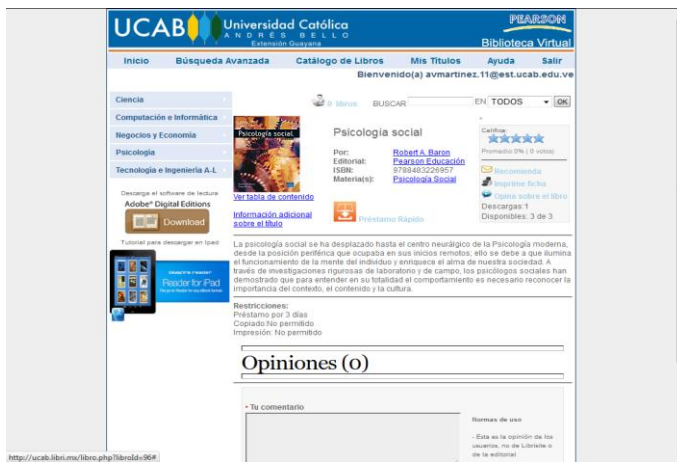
UCAB Universidad Católica ANDRÉS BELLO Extensión Guayana

PEARSON Biblioteca Virtual

Inicio Búsqueda Avanzada Catálogo de Libros Mis Títulos Ayuda Salir

Bienvenido(a) avmartinez.11@est.ucab.edu.ve

Ciencia
Computación e Informática
Negocios y Economía
Psicología
Tecnología e Ingeniería A-L

Descarga el software de lectura
Adobe® Digital Editions
Download

Tutorial para descargar en Ipad

Reader for iPad

0 libros BUSCAR EN TODOS OK

Psicología social

Psicología social

Por: Robert A. Baron
Editorial: Pearson Educación
ISBN: 9788483226957
Materia(s): Psicología Social

Califica:
Promedio 0% ( 0 votos)
Recomienda
Imprime ficha
Opina sobre el libro
Descargas:1
Disponibles: 3 de 3

Ver tabla de contenido

Información adicional sobre el título

Préstamo Rápido

La psicología social se ha desplazado hasta el centro neurálgico de la Psicología moderna, desde la posición periférica que ocupaba en sus inicios remotos; ello se debe a que ilumina el funcionamiento de la mente del individuo y enriquece el alma de nuestra sociedad. A través de investigaciones rigurosas de laboratorio y de campo, los psicólogos sociales han demostrado que para entender en su totalidad el comportamiento es necesario reconocer la importancia del contexto, el contenido y la cultura.

Restricciones:
Préstamo por 3 días
Copiado:No permitido
Impresión: No permitido

Opiniones (0)

* Tu comentario

Normas de uso

- Esta es la opinión de los usuarios, no de Librisite o de la editorial

http://ucab.libri.mx/libro.php?libroId=96#